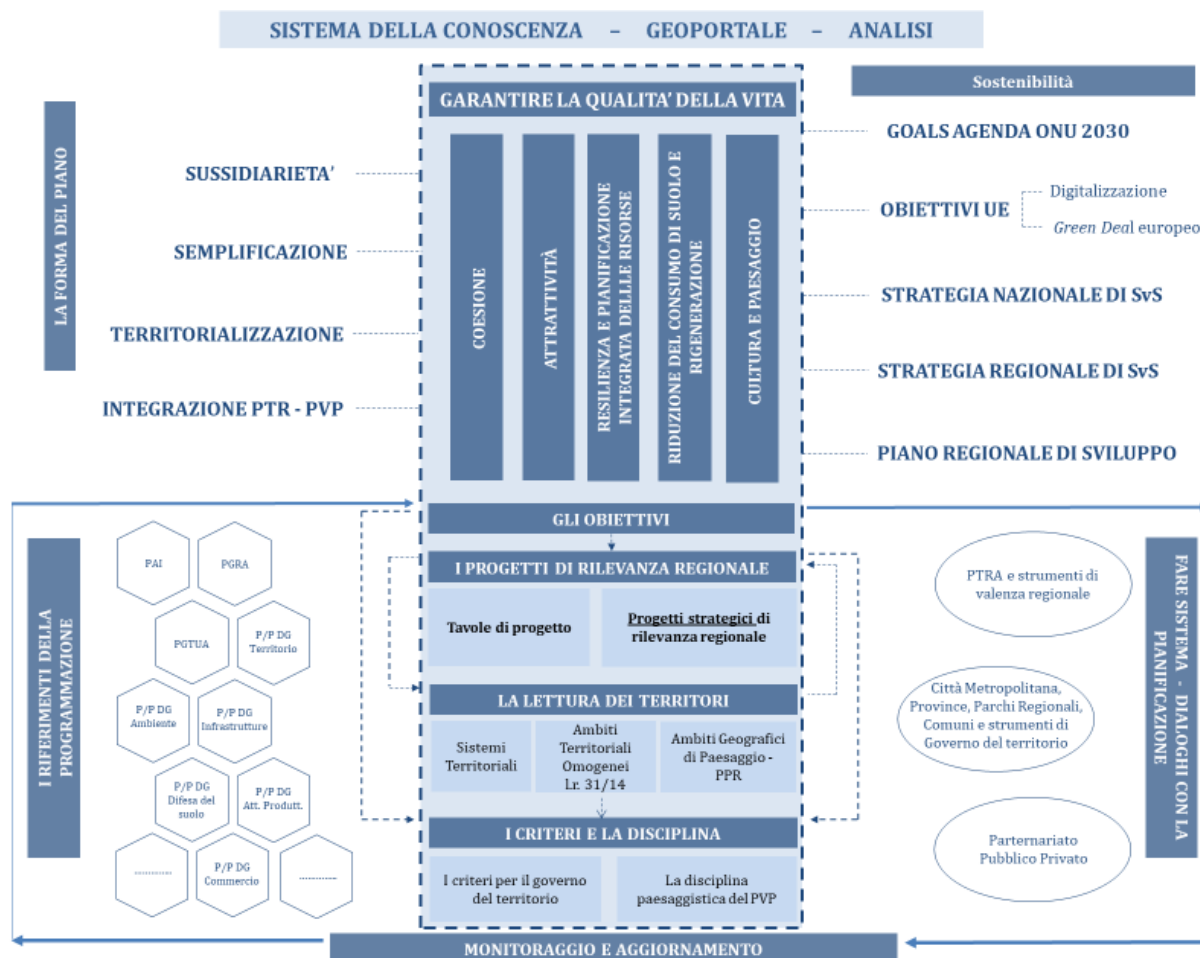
SISTEMA DELLA CONOSCENZA – GEOPORTALE – ANALISI

Sostenibilità

LA FORMA DEL PIANO

SUSSIDIARIETA'

SEMPLIFICAZIONE

TERRITORIALIZZAZIONE

INTEGRAZIONE PTR - PVP

GARANTIRE LA QUALITA' DELLA VITA

COESIONE

ATTRATTIVITÀ

RESILIENZA E PIANIFICAZIONE INTEGRATA DELLLE RISORSE

RIDUZIONE DEL CONSUMO DI SUOLO E RIGENERAZIONE

CULTURA E PAESAGGIO

GOALS AGENDA ONU 2030

OBIETTIVI UE

Digitalizzazione

Green Deal europeo

STRATEGIA NAZIONALE DI SvS

STRATEGIA REGIONALE DI SvS

PIANO REGIONALE DI SVILUPPO

GLI OBIETTIVI

I PROGETTI DI RILEVANZA REGIONALE

Tavole di progetto

Progetti strategici di rilevanza regionale

LA LETTURA DEI TERRITORI

Sistemi Territoriali

Ambiti Territoriali Omogenei Lr. 31/14

Ambiti Geografici di Paesaggio - PPR

I CRITERI E LA DISCIPLINA

I criteri per il governo del territorio

La disciplina paesaggistica del PVP

I RIFERIMENTI DELLA PROGRAMMAZIONE

PAI

PGRA

PGTUA

P/P DG Territorio

P/P DG Ambiente

P/P DG Infrastrutture

P/P DG Difesa del suolo

P/P DG Att. Produtt.

...........

P/P DG Commercio

...........

FARE SISTEMA - DIALOGHI CON LA PIANIFICAZIONE

PTRA e strumenti di valenza regionale

Città Metropolitana, Province, Parchi Regionali, Comuni e strumenti di Governo del territorio

Parternariato Pubblico Privato

MONITORAGGIO E AGGIORNAMENTO